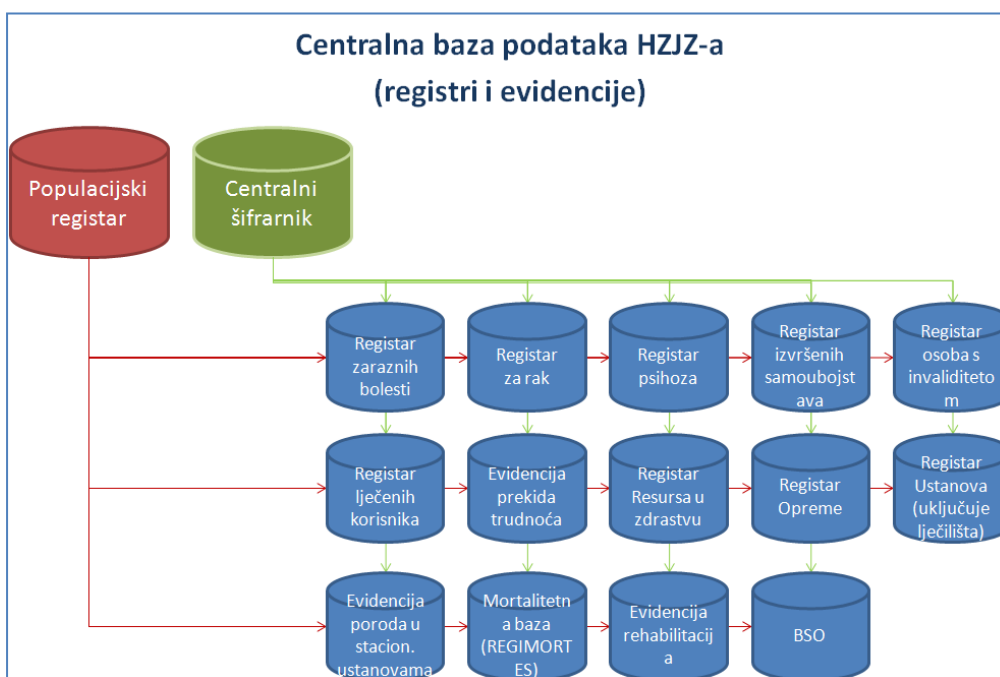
Centralna baza podataka HZJZ-a
(registri i evidencije)

Populacijski registar

Centralni šifrarnik

Registar zaraznih bolesti

Registar za rak

Registar psihoza

Registar izvršenih samoubojst ava

Registar osoba s invaliditeto m

Registar liječenih korisnika

Evidencija prekida trudnoća

Registar Resursa u zdrastvu

Registar Opreme

Registar Ustanova (uključuje lječilišta)

Evidencija poroda u stacion. ustanovama

Mortalitetn a baza (REGIMORT ES)

Evidencija rehabilitacij a

BSO